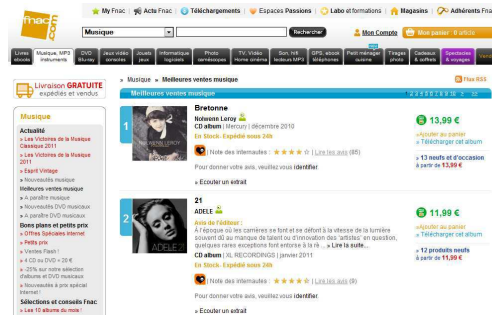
fnac.com

My Fnac | Actu Fnac | Téléchargements | Espaces Passions | Labo et formations | Magasins | Adhérents Fnac

Musique | Rechercher | Mon Compte | Mon panier : 0 article

Livres ebooks | Musique, MP3 instruments | DVD Blu-ray | Jeux vidéo consoles | Jouets jeux | Informatique logiciels | Photo caméscope | TV, Vidéo Home cinéma | Son, hifi lecteurs MP3 | GPS, ebook téléphones | Petit ménager cuisine | Tirages photo | Cadeaux & coffrets | Spectacles & voyages

Livraison GRATUITE expédiés et vendus

Musique

Actualité
» Les Victoires de la Musique Classique 2011
» Les Victoires de la Musique 2011
» Esprit Vintage
» Nouveautés musique
Meilleures ventes musique
» A paraître musique
» Nouveautés DVD musicaux
» A paraître DVD musicaux
Bons plans et petits prix
» Offres Spéciales Internet
» Petits prix
» Ventes Flash !
» 4 CD ou DVD = 20 €
» -20% sur notre sélection d'albums et DVD musicaux
» Nouveautés à prix spécial Internet
Sélections et conseils Fnac
» Les 10 albums du mois !

» Musique » Meilleures ventes musique

Flux RSS

Meilleures ventes musique

1 Bretonne
Nolwenn Leroy
CD album | Mercury | décembre 2010
En Stock - Expédié sous 24h
| Note des internautes : ★★★★☆ | Lire les avis (85)
Pour donner votre avis, veuillez vous identifier.
» Ecouter un extrait

13,99 €
» Ajouter au panier
» Télécharger cet album
» 13 neufs et d'occasion à partir de 13,99 €

2 21
ADELE
Avis de l'éditeur :
A l'époque où les carrières se font et se défont à la vitesse de la lumière souvent où au manque de talent ou d'innovation des 'artistes' en question, quelques rares exceptions font entorse à la rè ... » Lire la suite...
CD album | XL RECORDINGS | janvier 2011
En Stock - Expédié sous 24h
| Note des internautes : ★★★★☆ | Lire les avis (9)
Pour donner votre avis, veuillez vous identifier.
» Ecouter un extrait

11,99 €
» Ajouter au panier
» Télécharger cet album
» 12 produits neufs à partir de 11,99 €